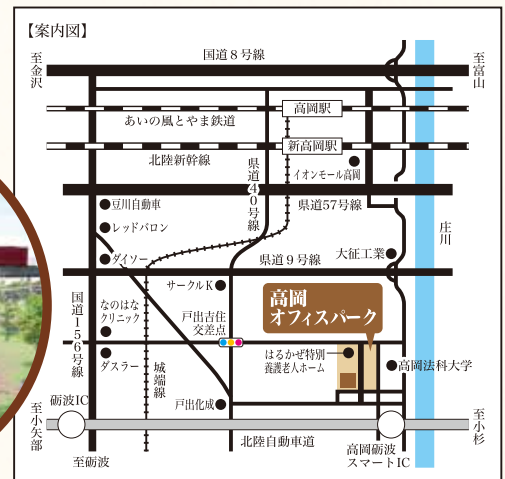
【案内図】

国道８号線

至金沢

至富山

高岡駅

あいの風とやま鉄道

新高岡駅

北陸新幹線

イオンモール高岡

県道40号線

豆川自動車

県道57号線

庄川

レッドバロン

ダイソー

県道９号線

大征工業

国道156号線

サークルK

なのはなクリニック

戸出古住交差点

高岡オフィスパーク

はるかぜ特別養護老人ホーム

高岡法科大学

ダスラー

城端線

戸出化成

砺波IC

至小矢部

至小杉

至砺波

北陸自動車道

高岡砺波スマートIC